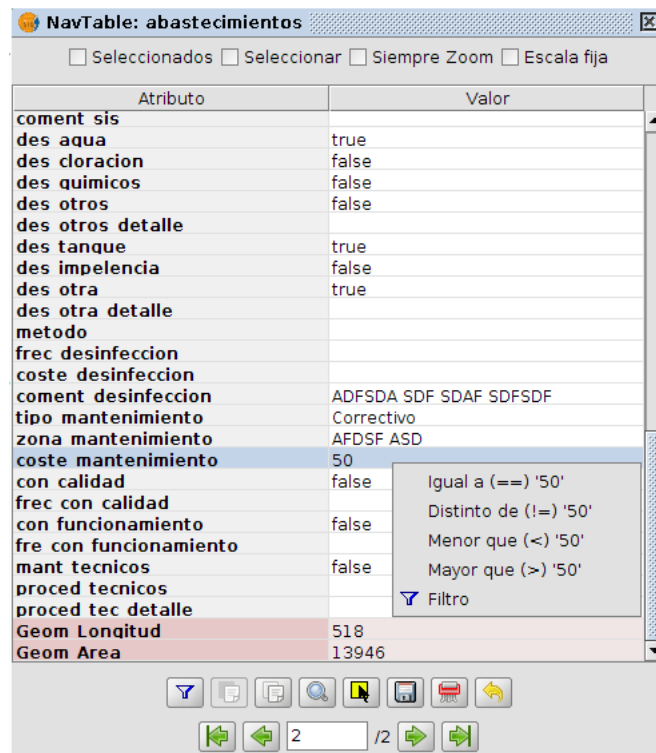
NavTable: abastecimientos

Seleccionados Seleccionar Siempre Zoom Escala fija

| Atributo | Valor |
|---|---|
| coment sis | |
| des agua | true |
| des cloracion | false |
| des quimicos | false |
| des otros | false |
| des otros detalle | |
| des tanque | true |
| des impelencia | false |
| des otra | true |
| des otra detalle | |
| metodo | |
| frec desinfeccion | |
| coste desinfeccion | |
| coment desinfeccion | ADFSDA SDF SDAF SDFSDF |
| tipo mantenimiento | Correctivo |
| zona mantenimiento | AFDSF ASD |
| coste mantenimiento | 50 |
| con calidad | false |
| frec con calidad | |
| con funcionamiento | false |
| fre con funcionamiento | |
| mant tecnicos | false |
| proced tecnicos | |
| proced tec detalle | |
| Geom Longitud | 518 |
| Geom Area | 13946 |

Igual a (==) '50'
Distinto de (!=) '50'
Menor que (<) '50'
Mayor que (>) '50'
Filtro

2 /2